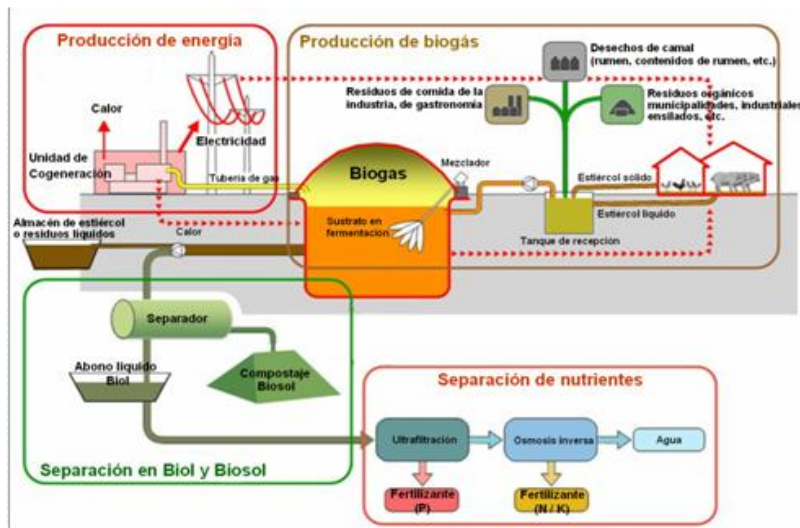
Producción de energía

Calor

Electricidad

Unidad de Cogeneración

Tubería de gas

Producción de biogás

Desechos de camal (rumen, contenidos de rumen, etc.)

Residuos de comida de la industria, de gastronomía

Residuos orgánicos municipalidades, industriales, ensilados, etc.

Biogas

Mezclador

Estiércol solido

Estiércol liquido

Tanque de recepción

Sustrato en fermentacion

Almacén de estiércol o residuos liquidos

Calor

Separador

Abono liquido Biol

Compostaje Biosol

Separación en Biol y Biosol

Separación de nutrientes

Ultrafiltración

Osmosis inversa

Agua

Fertilizante (P)

Fertilizante (N / K)